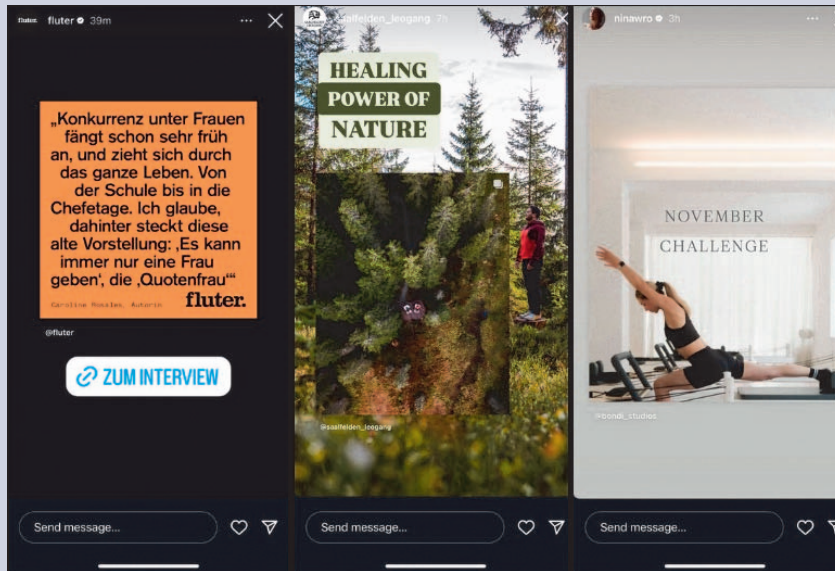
fluter. fluter 39m

„Konkurrenz unter Frauen fängt schon sehr früh an, und zieht sich durch das ganze Leben. Von der Schule bis in die Chefetage. Ich glaube, dahinter steckt diese alte Vorstellung: ‚Es kann immer nur eine Frau geben', die ‚Quotenfrau'"

Caroline Rosales, Autorin

fluter.

@fluter

ZUM INTERVIEW

Send message...

saalfelden_leogang 7h

HEALING POWER OF NATURE

@saalfelden_leogang

Send message...

ninawro 3h

NOVEMBER CHALLENGE

@bondi_studios

Send message...